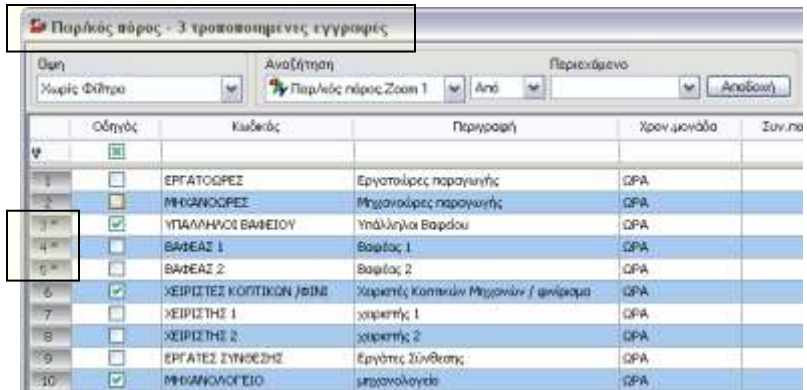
Παραγωγικός πόρος - 3 τροποποιημένες εγγραφές

Όψη
Χωρίς Φίλτρο

Αναζήτηση
Παρ/κός πόρος Zoom 1
Από

Περιεχόμενο

Αποδοχή

| | Οδηγός | Κωδικός | Περιγραφή | Χρον.μονάδα | Συν.πα |
|---|---|---|---|---|---|
| 1 | | ΕΡΓΑΤΟΩΡΕΣ | Εργατοώρες παραγωγής | ΩΡΑ | |
| 2 | | ΜΗΧΑΝΟΩΡΕΣ | Μηχανοώρες παραγωγής | ΩΡΑ | |
| 3 * | ☑ | ΥΠΑΛΛΗΛΟΙ ΒΑΦΕΙΟΥ | Υπάλληλοι Βαφείου | ΩΡΑ | |
| 4 * | | ΒΑΦΕΑΣ 1 | Βαφέας 1 | ΩΡΑ | |
| 5 * | | ΒΑΦΕΑΣ 2 | Βαφέας 2 | ΩΡΑ | |
| 6 | ☑ | ΧΕΙΡΙΣΤΕΣ ΚΟΠΤΙΚΩΝ /ΦΙΝΙ | Χειριστές Κοπτικών Μηχανών / φινίρισμα | ΩΡΑ | |
| 7 | | ΧΕΙΡΙΣΤΗΣ 1 | χειριστής 1 | ΩΡΑ | |
| 8 | | ΧΕΙΡΙΣΤΗΣ 2 | χειριστής 2 | ΩΡΑ | |
| 9 | | ΕΡΓΑΤΕΣ ΣΥΝΘΕΣΗΣ | Εργάτες Σύνθεσης | ΩΡΑ | |
| 10 | ☑ | ΜΗΧΑΝΟΛΟΓΕΙΟ | μηχανολογείο | ΩΡΑ | |